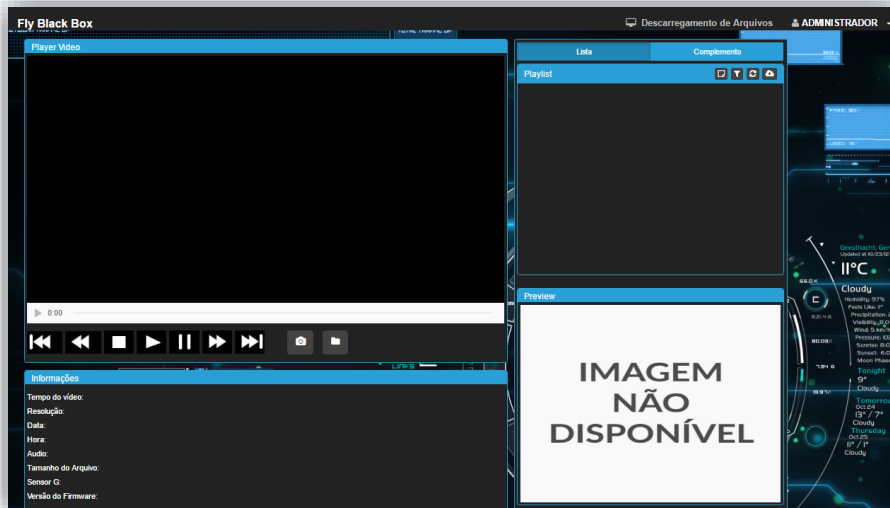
Fly Black Box

Descarregamento de Arquivos

ADMINISTRADOR

Player Video

0:00

Informações

Tempo do vídeo:

Resolução:

Data:

Hora:

Audio:

Tamanho do Arquivo:

Sensor G:

Versão do Firmware:

Lista

Complemento

Playlist

Preview

IMAGEM NÃO DISPONÍVEL

11°C

Cloudy

Tonight

9°

Cloudy

Tomorrow

Oct 24

13° / 7°

Cloudy

Thursday

Oct 25

11° / 1°

Cloudy